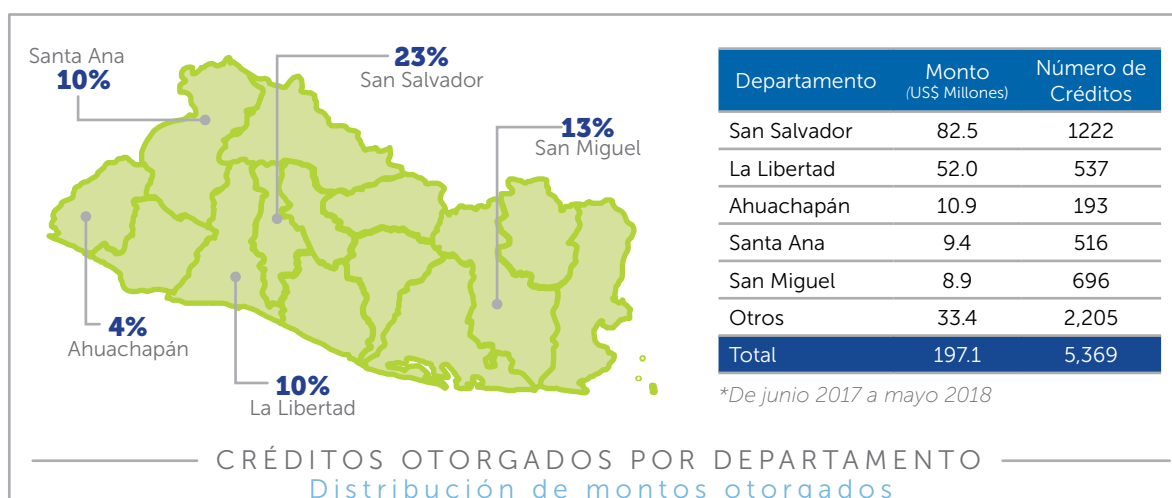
Santa Ana
10%

23%
San Salvador

13%
San Miguel

4%
Ahuachapán

10%
La Libertad

| Departamento | Monto (US$ Millones) | Número de Créditos |
|---|---|---|
| San Salvador | 82.5 | 1222 |
| La Libertad | 52.0 | 537 |
| Ahuachapán | 10.9 | 193 |
| Santa Ana | 9.4 | 516 |
| San Miguel | 8.9 | 696 |
| Otros | 33.4 | 2,205 |
| Total | 197.1 | 5,369 |

*De junio 2017 a mayo 2018

CRÉDITOS OTORGADOS POR DEPARTAMENTO
Distribución de montos otorgados